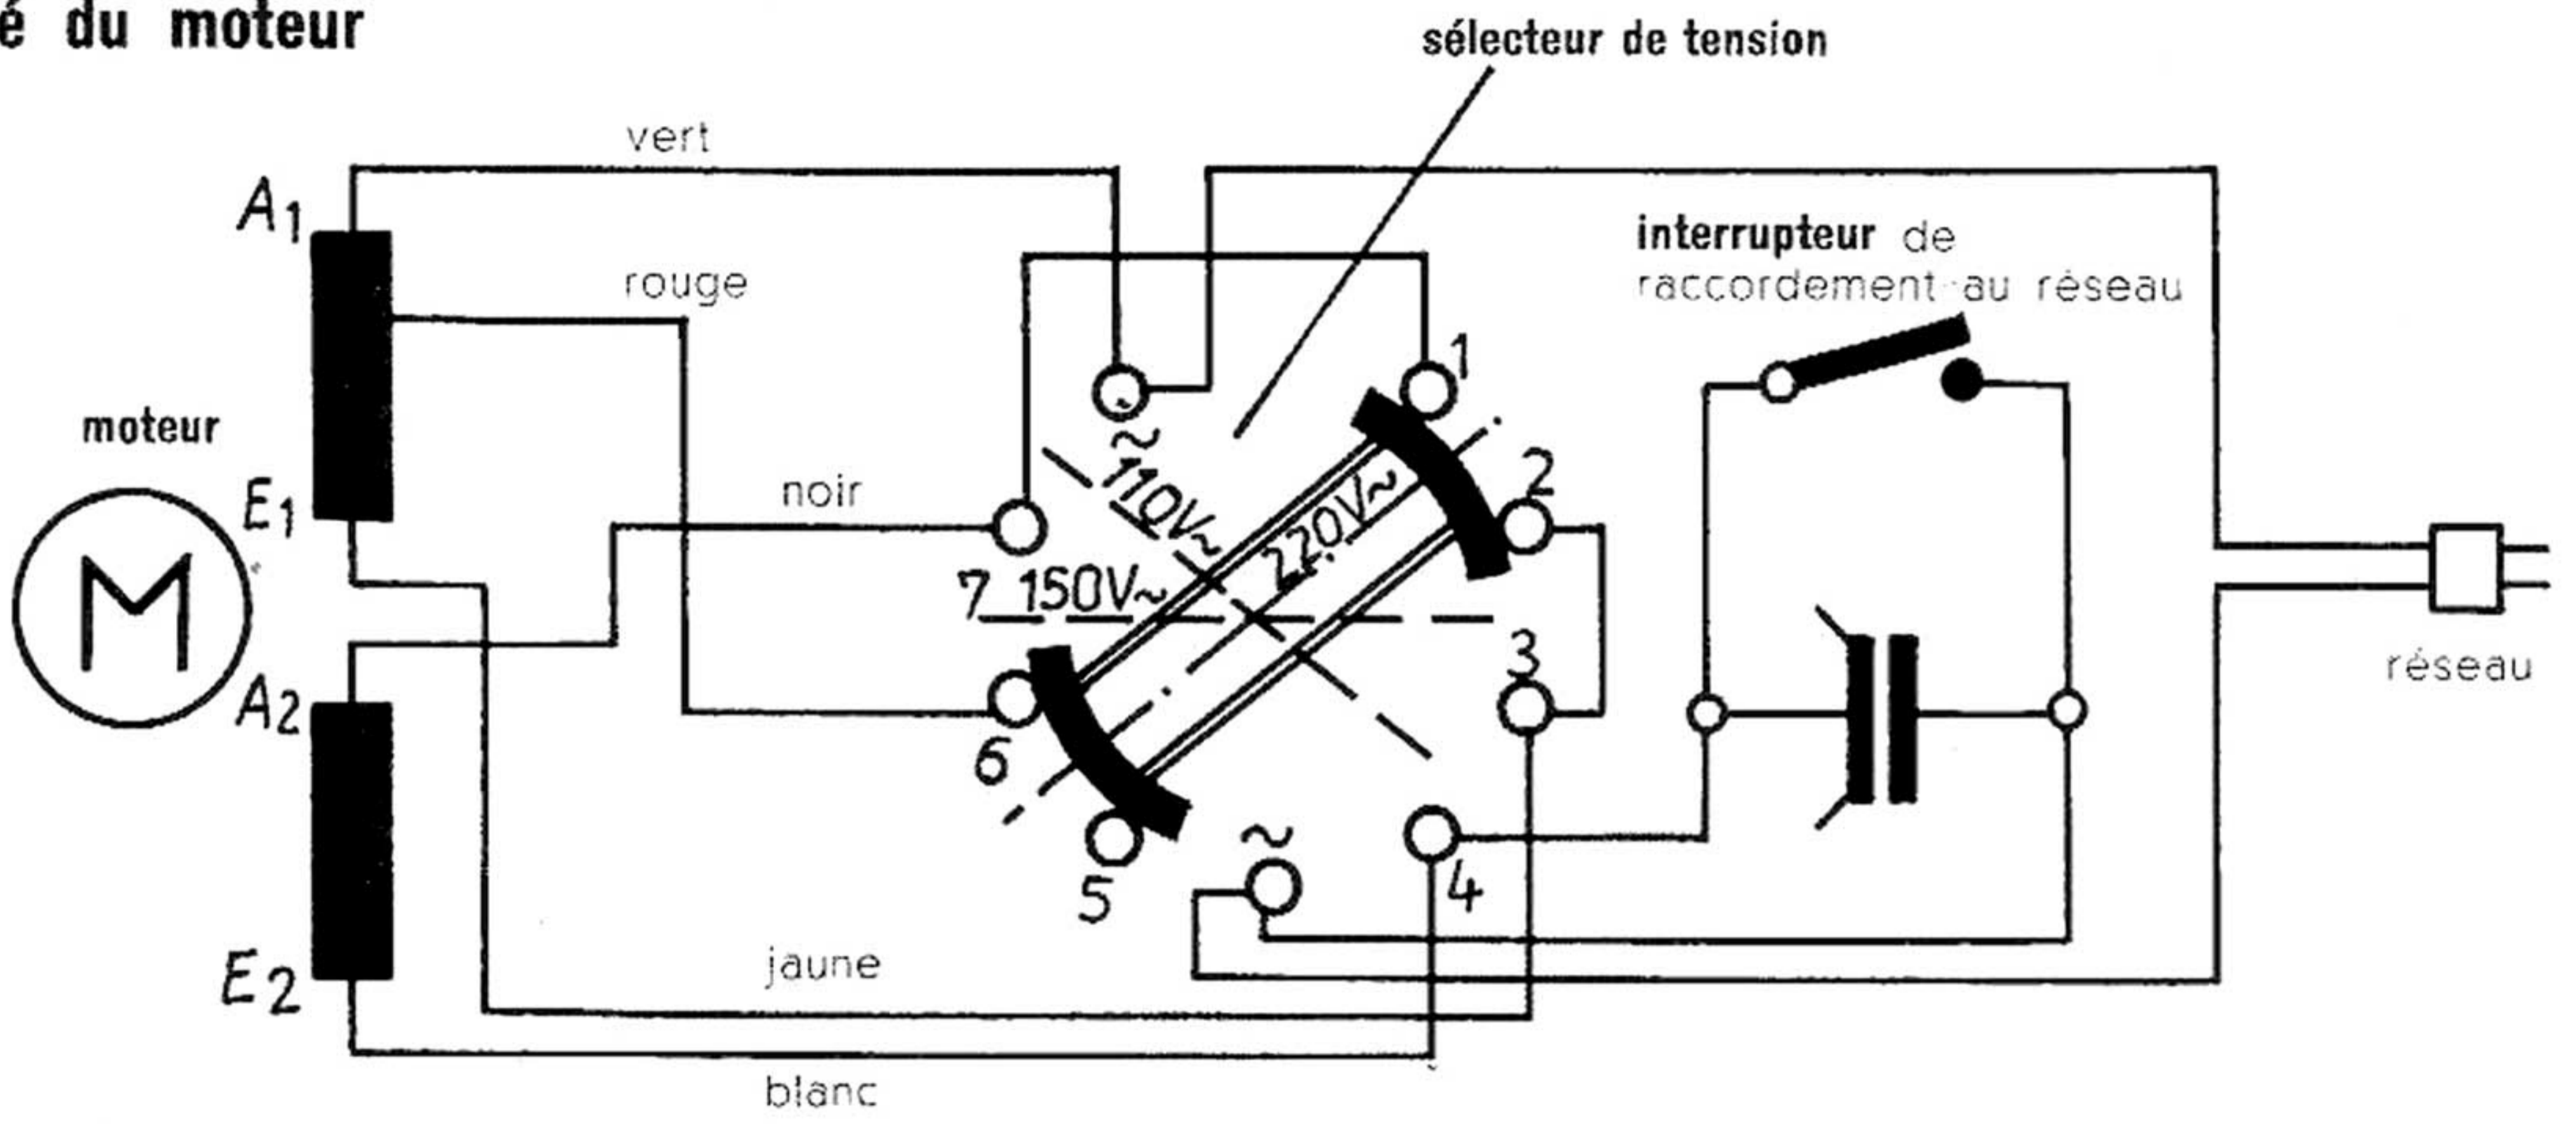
é du moteur

sélecteur de tension

vert

$A_1$

rouge

interrupteur de raccordement au réseau

moteur

M

$E_1$

noir

~

110V~

220V~

1

2

7 150V~

3

$A_2$

6

5

~

4

réseau

$E_2$

jaune

blanc